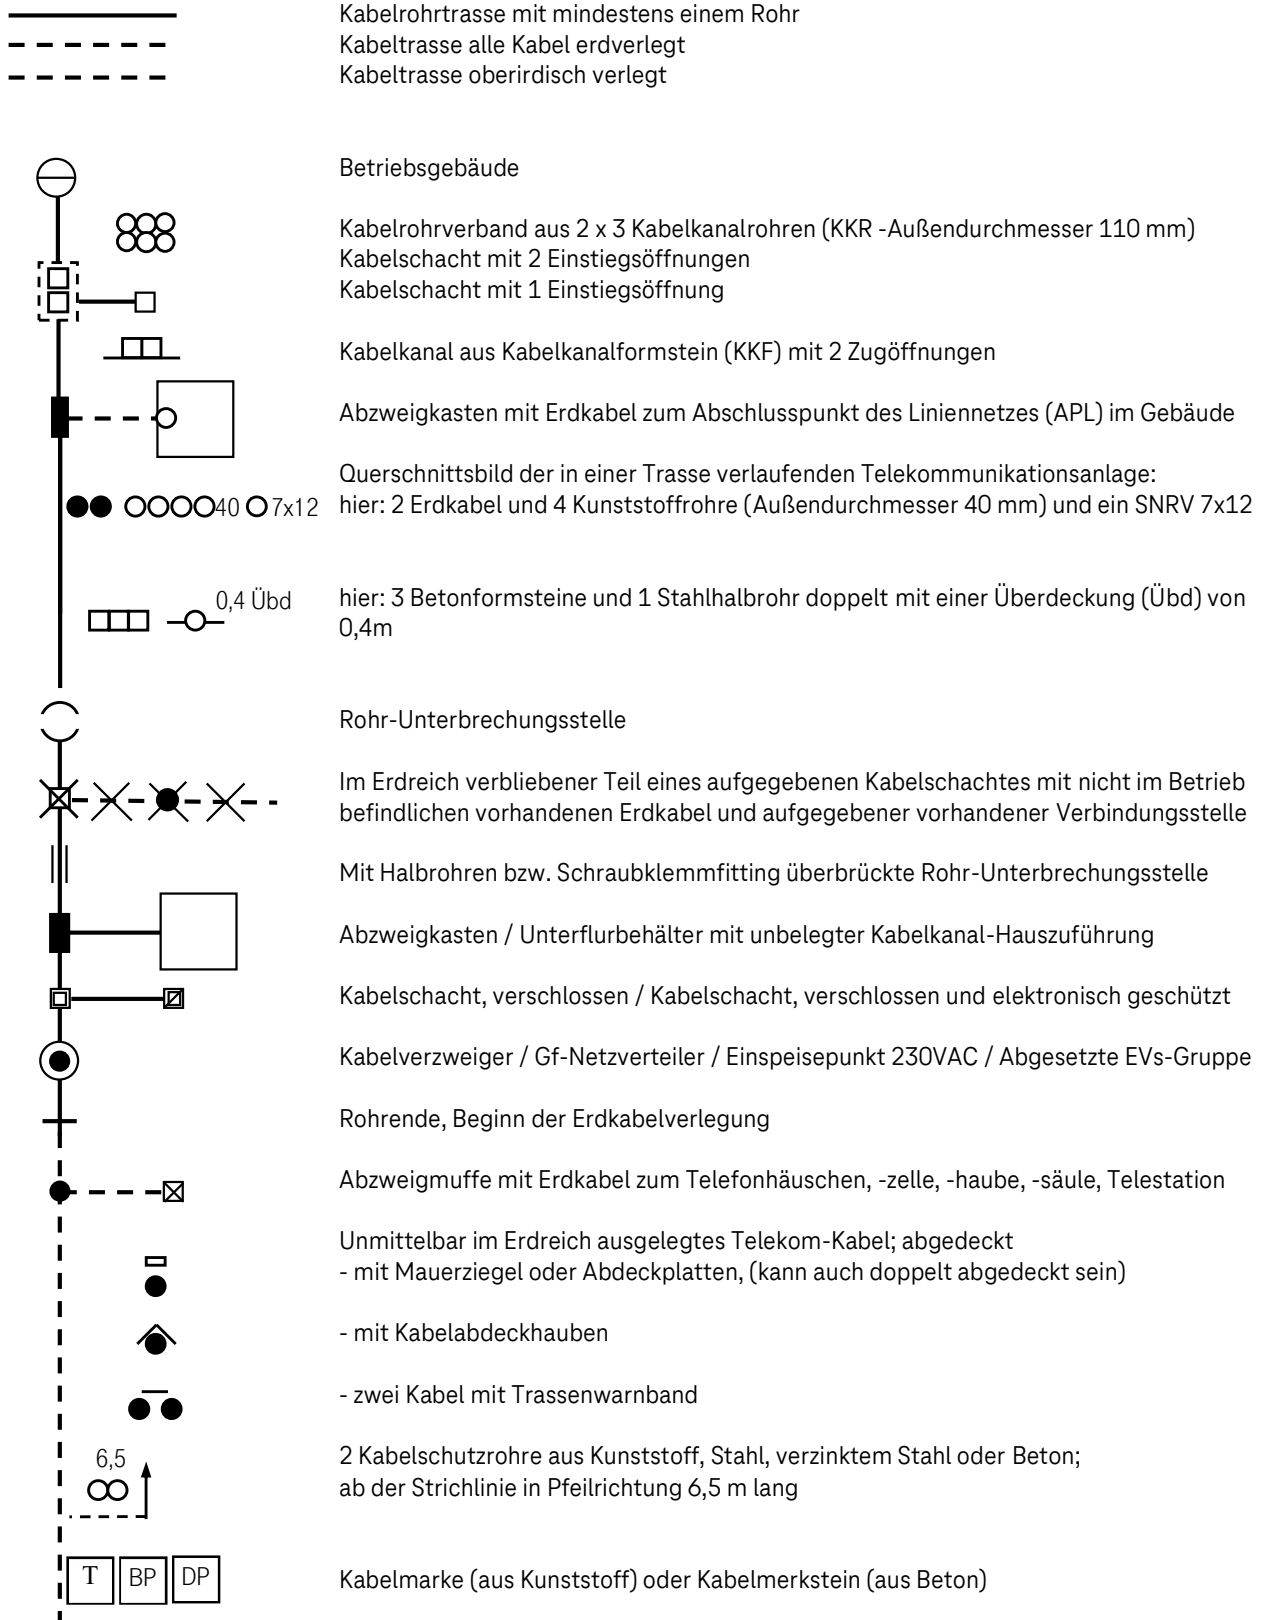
Kabelrohrtrasse mit mindestens einem Rohr
Kabeltrasse alle Kabel erdverlegt
Kabeltrasse oberirdisch verlegt

Betriebsgebäude

Kabelrohrverband aus 2 x 3 Kabelkanalrohren (KKR -Außendurchmesser 110 mm)
Kabelschacht mit 2 Einstiegsöffnungen
Kabelschacht mit 1 Einstiegsöffnung

Kabelkanal aus Kabelkanalformstein (KKF) mit 2 Zugöffnungen

Abzweigkasten mit Erdkabel zum Abschlusspunkt des Liniennetzes (APL) im Gebäude

40 7x12

Querschnittsbild der in einer Trasse verlaufenden Telekommunikationsanlage:
hier: 2 Erdkabel und 4 Kunststoffrohre (Außendurchmesser 40 mm) und ein SNRV 7x12

0,4 Übd

hier: 3 Betonformsteine und 1 Stahlhalbrohr doppelt mit einer Überdeckung (Übd) von 0,4m

Rohr-Unterbrechungsstelle

Im Erdreich verbliebener Teil eines aufgegebenen Kabelschachtes mit nicht im Betrieb befindlichen vorhandenen Erdkabel und aufgegebener vorhandener Verbindungsstelle

Mit Halbrohren bzw. Schraubklemmfitting überbrückte Rohr-Unterbrechungsstelle

Abzweigkasten / Unterflurbehälter mit unbelegter Kabelkanal-Hauszuführung

Kabelschacht, verschlossen / Kabelschacht, verschlossen und elektronisch geschützt

Kabelverzweiger / Gf-Netzverteiler / Einspeisepunkt 230VAC / Abgesetzte EVs-Gruppe

Rohrende, Beginn der Erdkabelverlegung

Abzweigmuffe mit Erdkabel zum Telefonhäuschen, -zelle, -haube, -säule, Telestation

Unmittelbar im Erdreich ausgelegtes Telekom-Kabel; abgedeckt
- mit Mauerziegel oder Abdeckplatten, (kann auch doppelt abgedeckt sein)

- mit Kabelabdeckhauben

- zwei Kabel mit Trassenwarnband

6,5

2 Kabelschutzrohre aus Kunststoff, Stahl, verzinktem Stahl oder Beton;
ab der Strichlinie in Pfeilrichtung 6,5 m lang

T BP DP

Kabelmarke (aus Kunststoff) oder Kabelmerkstein (aus Beton)